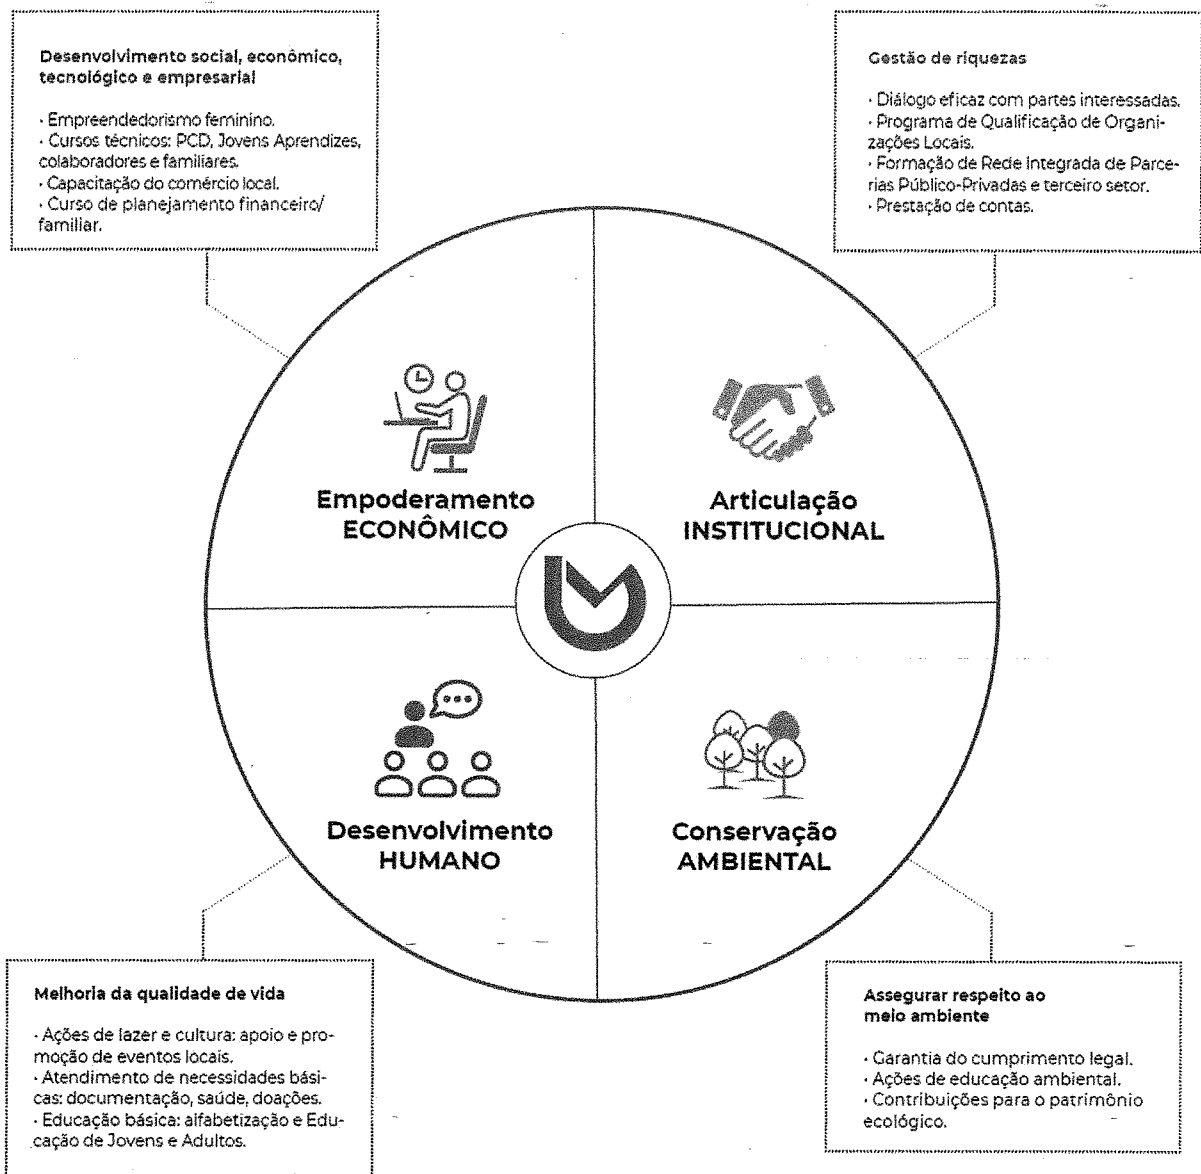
Desenvolvimento social, econômico, tecnológico e empresarial

· Empreendedorismo feminino.
· Cursos técnicos: PCD, Jovens Aprendizes, colaboradores e familiares.
· Capacitação do comércio local.
· Curso de planejamento financeiro/familiar.

Gestão de riquezas

· Diálogo eficaz com partes interessadas.
· Programa de Qualificação de Organizações Locais.
· Formação de Rede Integrada de Parcerias Público-Privadas e terceiro setor.
· Prestação de contas.

Empoderamento ECONÔMICO

Articulação INSTITUCIONAL

Desenvolvimento HUMANO

Conservação AMBIENTAL

Melhoria da qualidade de vida

· Ações de lazer e cultura: apoio e promoção de eventos locais.
· Atendimento de necessidades básicas: documentação, saúde, doações.
· Educação básica: alfabetização e Educação de Jovens e Adultos.

Assegurar respeito ao meio ambiente

· Garantia do cumprimento legal.
· Ações de educação ambiental.
· Contribuições para o patrimônio ecológico.